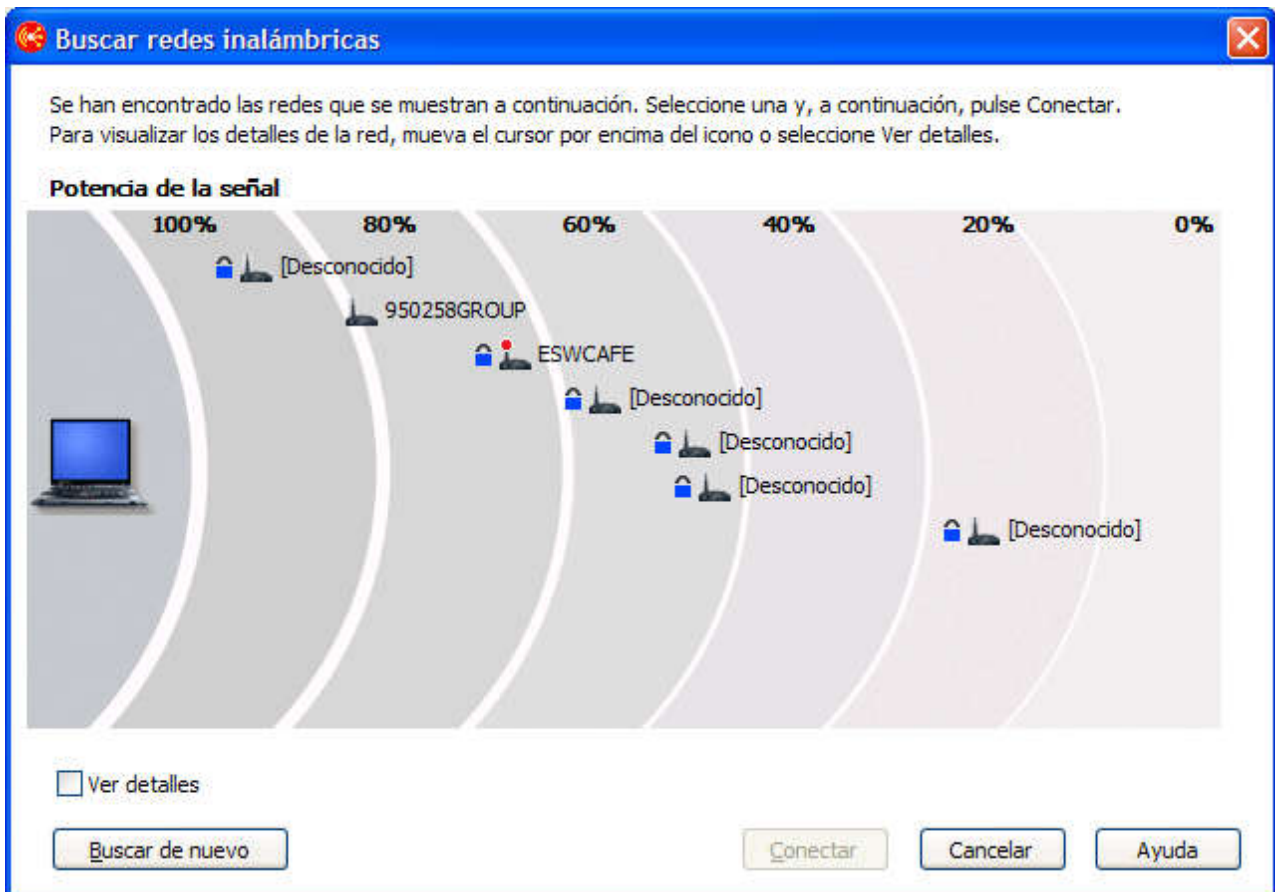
Buscar redes inalámbricas

Se han encontrado las redes que se muestran a continuación. Seleccione una y, a continuación, pulse Conectar. Para visualizar los detalles de la red, mueva el cursor por encima del icono o seleccione Ver detalles.

Potencia de la señal

100%
80%
60%
40%
20%
0%

[Desconocido]
950258GROUP
ESWCAFE
[Desconocido]
[Desconocido]
[Desconocido]
[Desconocido]

Ver detalles

Buscar de nuevo
Conectar
Cancelar
Ayuda